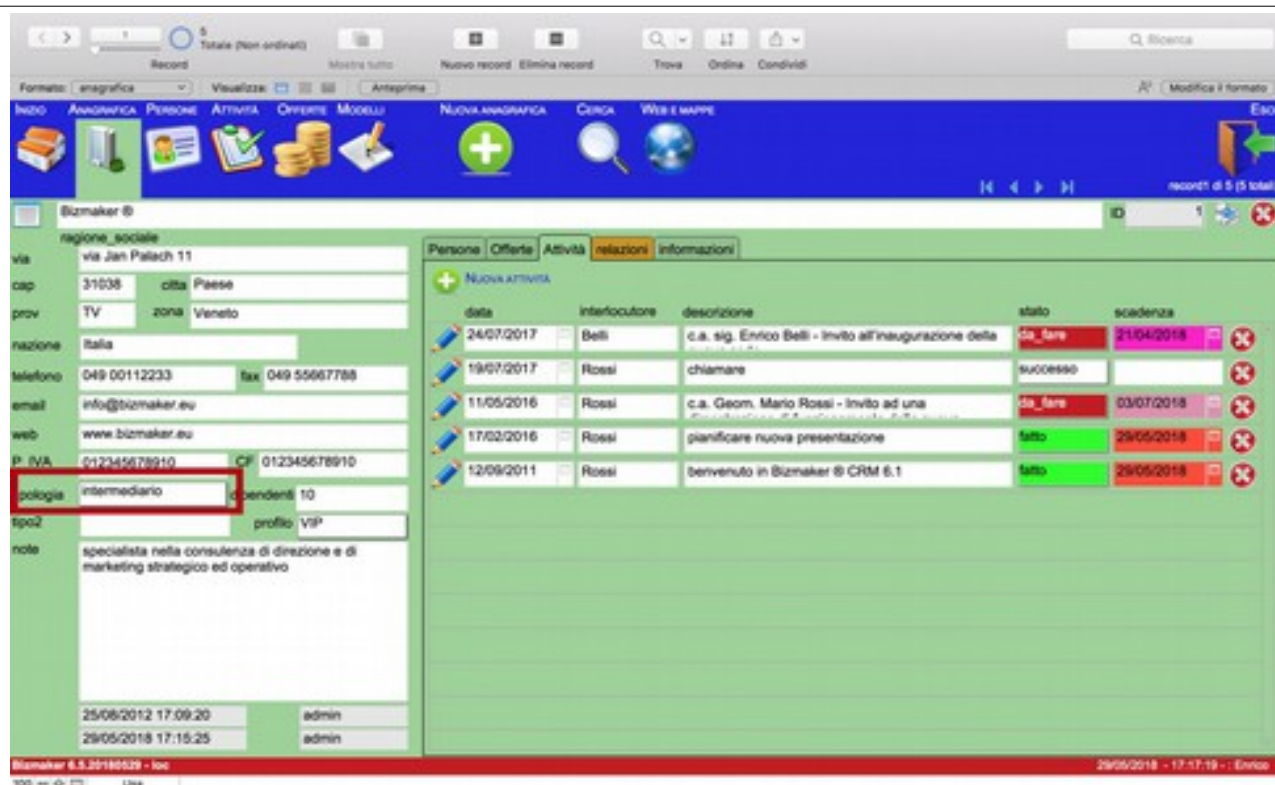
5
Totale (Non ordinati)
Record
Mostra tutto
Nuovo record Elimina record
Trova Ordina Condividi
Q Ricerca
Formato: anagrafica Visualizza: Anteprima
Modifica il formato
Inizio Anagrafica Persone Attività Offerte Modelli Nuova anagrafica Cerca Web e mappe Esci
record1 di 5 (5 totali
Bizmaker ®
ID 1
ragione_sociale
via via Jan Palach 11
cap 31038 citta Paese
prov TV zona Veneto
nazione Italia
telefono 049 00112233 fax 049 55667788
email info@bizmaker.eu
web www.bizmaker.eu
P. IVA 012345678910 CF 012345678910
tipologia intermediario dipendenti 10
tipo2 profilo VIP
note specialista nella consulenza di direzione e di marketing strategico ed operativo
25/08/2012 17:09:20 admin
29/05/2018 17:15:25 admin
Persone Offerte Attività relazioni informazioni
Nuova attività

| data | interlocutore | descrizione | stato | scadenza |
|---|---|---|---|---|
| 24/07/2017 | Belli | c.a. sig. Enrico Belli - Invito all'inaugurazione della | da_fare | 21/04/2018 |
| 19/07/2017 | Rossi | chiamare | successo | |
| 11/05/2016 | Rossi | c.a. Geom. Mario Rossi - Invito ad una | da_fare | 03/07/2018 |
| 17/02/2016 | Rossi | pianificare nuova presentazione | fatto | 29/05/2018 |
| 12/09/2011 | Rossi | benvenuto in Bizmaker ® CRM 6.1 | fatto | 29/05/2018 |

Bizmaker 6.5.20180529 - loc
29/05/2018 - 17:17:19 - : Enrico